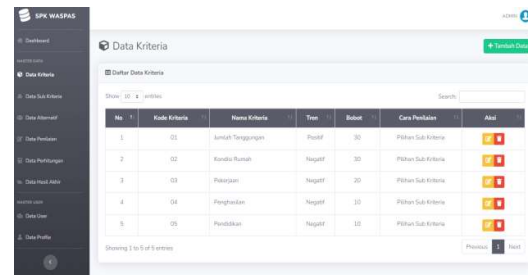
SPK WASPAS

Dashboard

MASTER DATA

Data Kriteria

Data Sub Kriteria

Data Alternatif

Data Penilaian

Data Perhitungan

Data Hasil Akhir

MASTER USER

Data User

Data Profile

ADMIN

Data Kriteria

+ Tambah Data

Daftar Data Kriteria

Show 10 entries

Search:

| No | Kode Kriteria | Nama Kriteria | Tren | Bobot | Cara Penilaian | Aksi |
|---|---|---|---|---|---|---|
| 1 | 01 | Jumlah Tanggungan | Positif | 30 | Pilihan Sub Kriteria | |
| 2 | 02 | Kondisi Rumah | Negatif | 30 | Pilihan Sub Kriteria | |
| 3 | 03 | Pekerjaan | Negatif | 20 | Pilihan Sub Kriteria | |
| 4 | 04 | Penghasilan | Negatif | 10 | Pilihan Sub Kriteria | |
| 5 | 05 | Pendidikan | Negatif | 10 | Pilihan Sub Kriteria | |

Showing 1 to 5 of 5 entries

Previous 1 Next